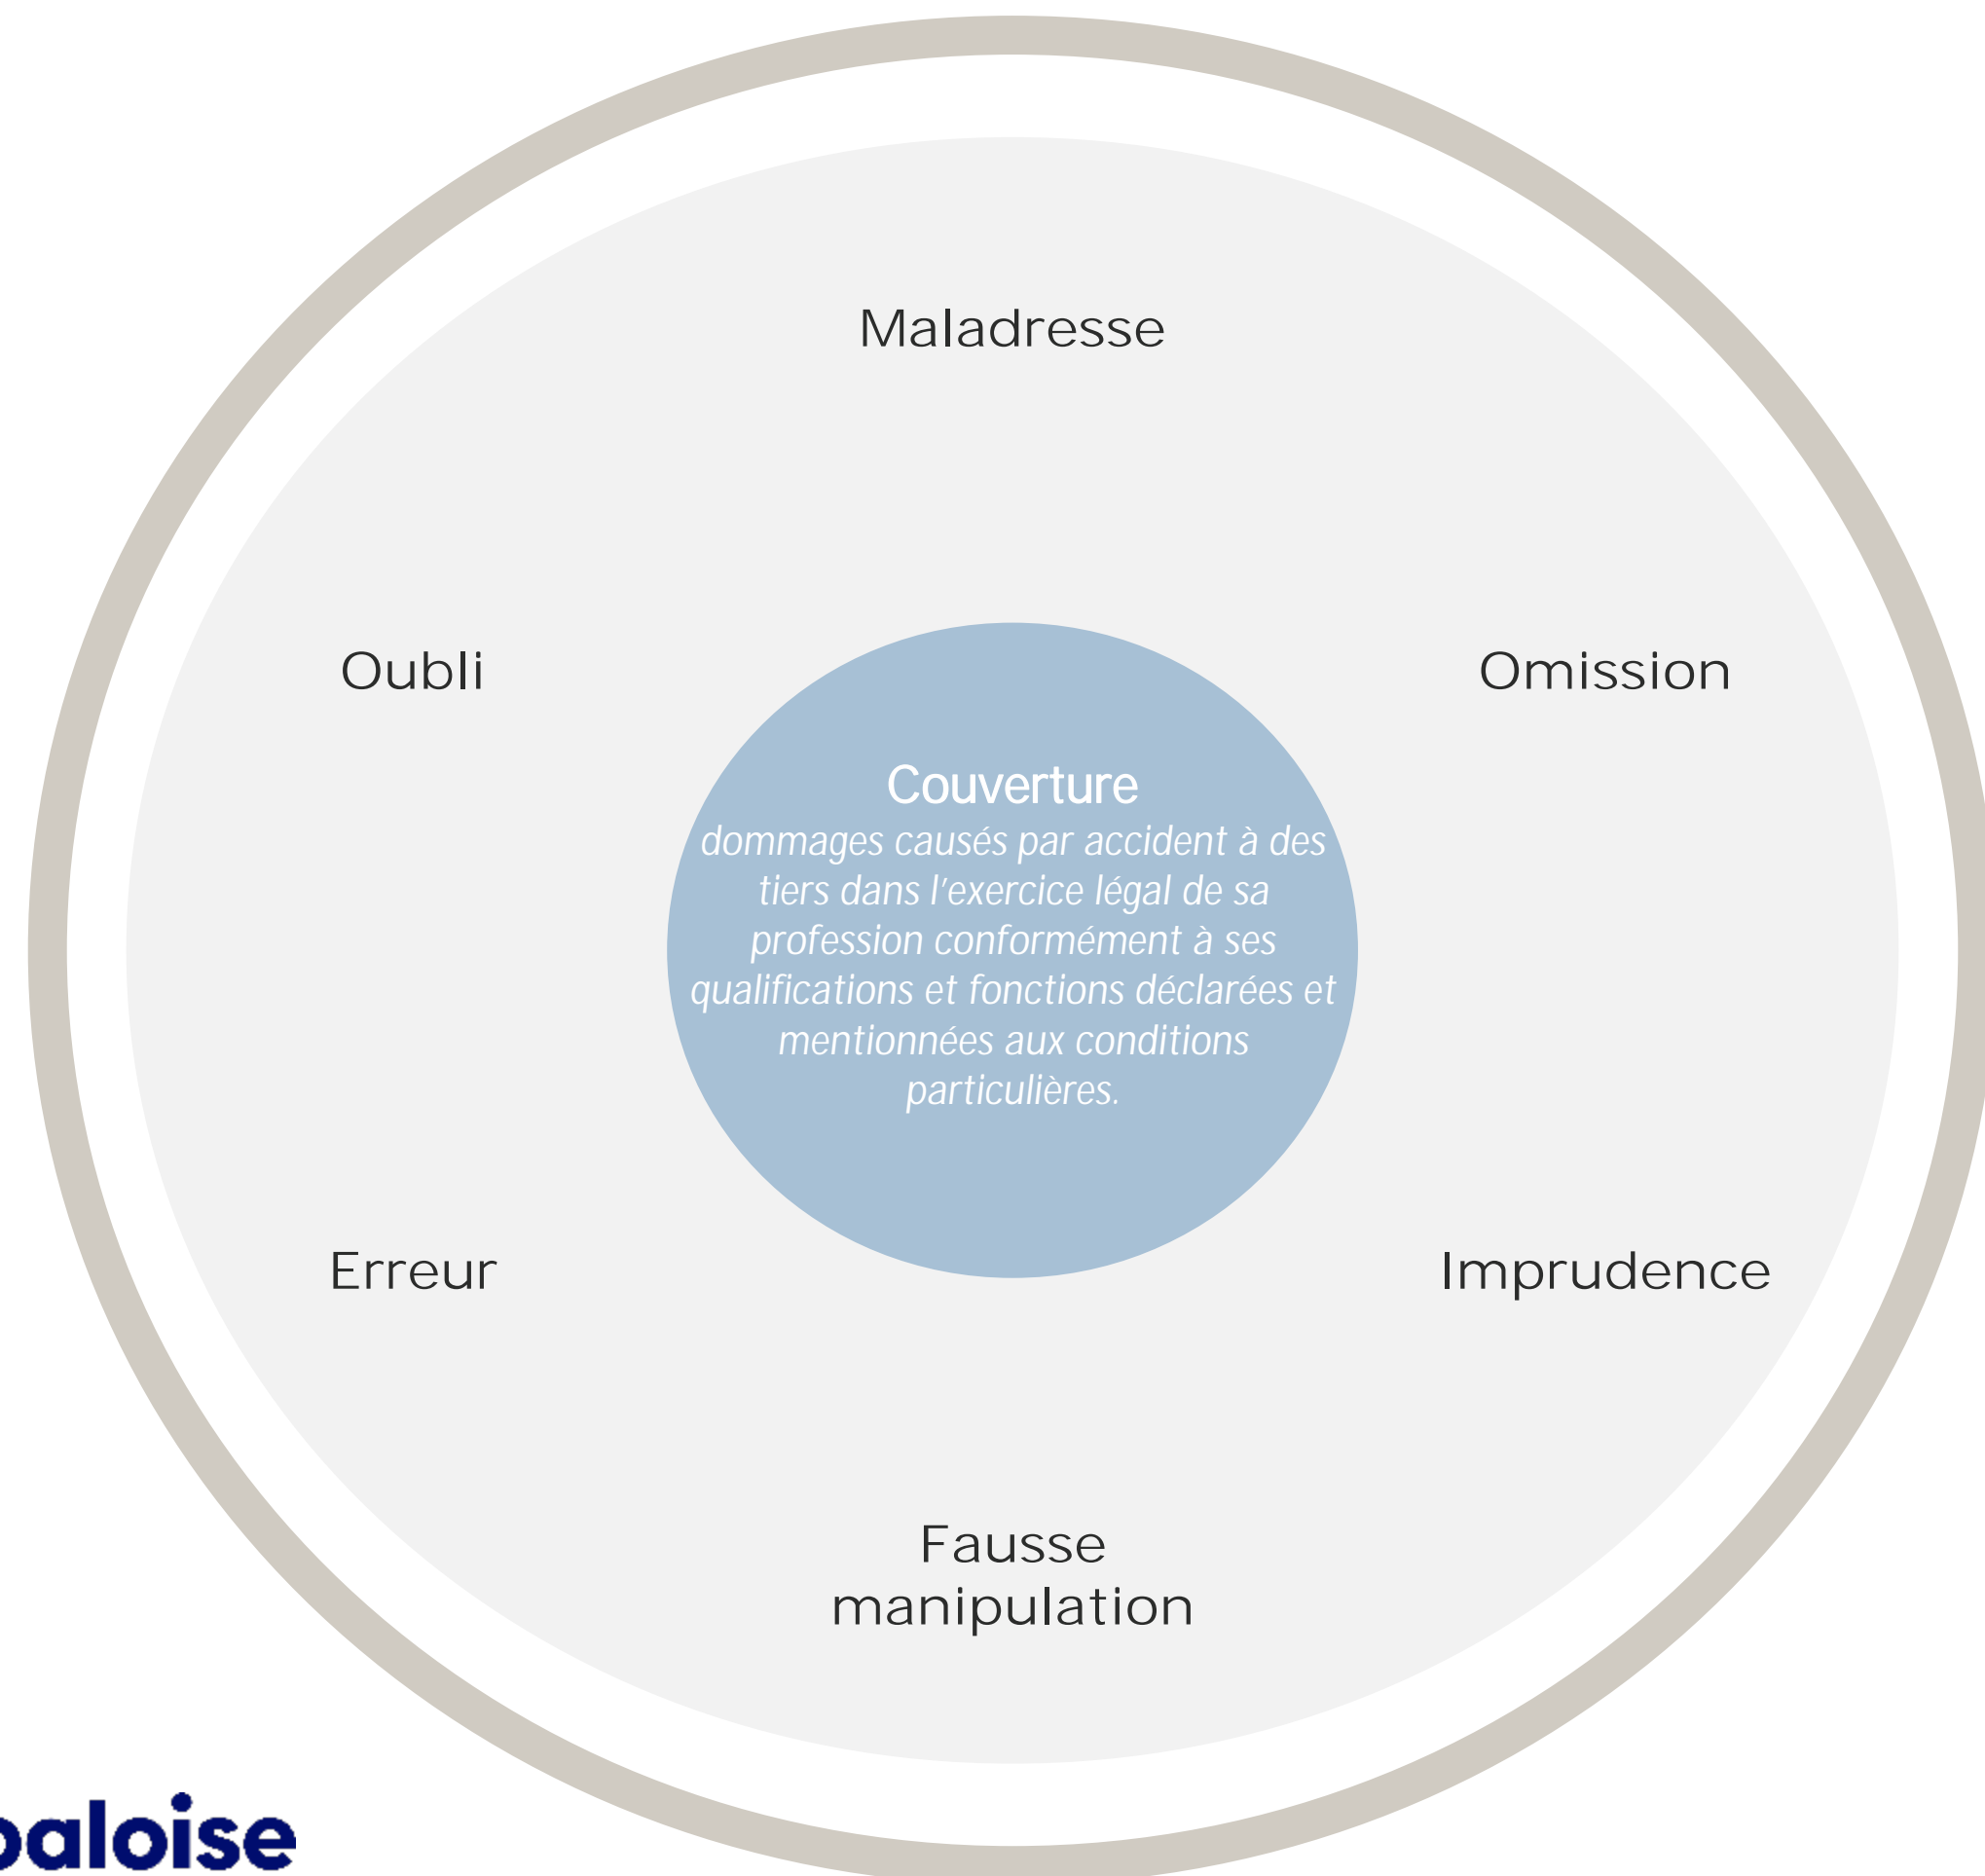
Maladresse

Oubli

Omission

Couverture
dommages causés par accident à des tiers dans l'exercice légal de sa profession conformément à ses qualifications et fonctions déclarées et mentionnées aux conditions particulières.

Erreur

Imprudence

Fausse manipulation

baloise